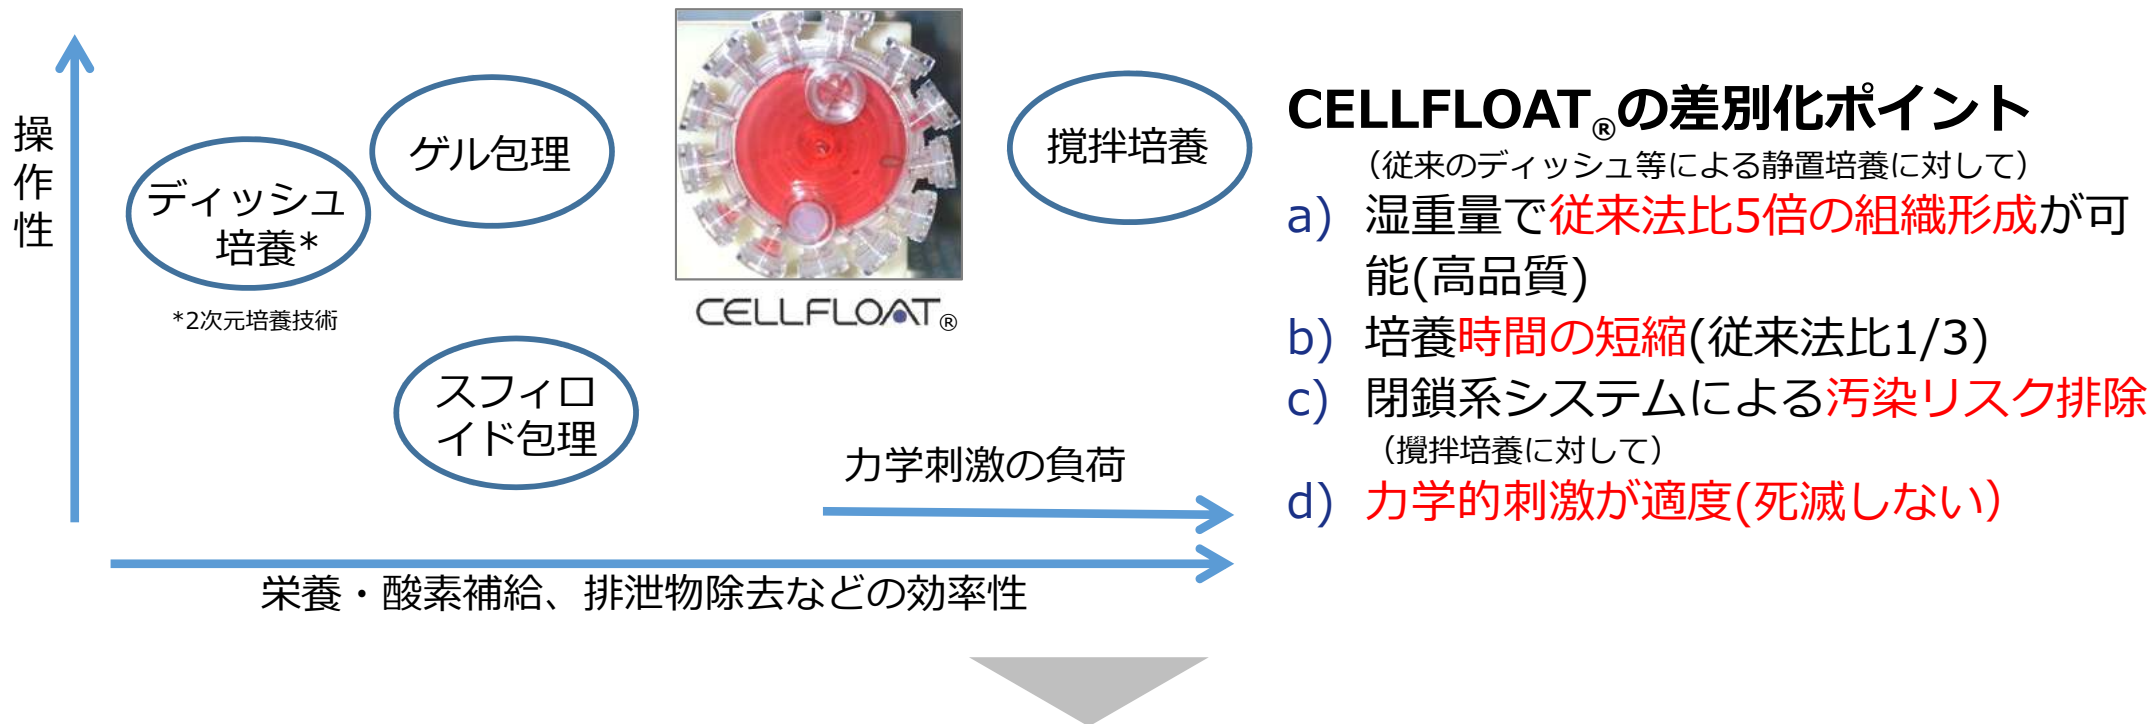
操作性

ゲル包理

ディッシュ培養*

*2次元培養技術

CELLFLOAT®

撹拌培養

スフィロイド包理

力学刺激の負荷

栄養・酸素補給、排泄物除去などの効率性

CELLFLOAT®の差別化ポイント
（従来のディッシュ等による静置培養に対して）
a) 湿重量で従来法比5倍の組織形成が可能(高品質)
b) 培養時間の短縮(従来法比1/3)
c) 閉鎖系システムによる汚染リスク排除
（撹拌培養に対して）
d) 力学的刺激が適度(死滅しない)